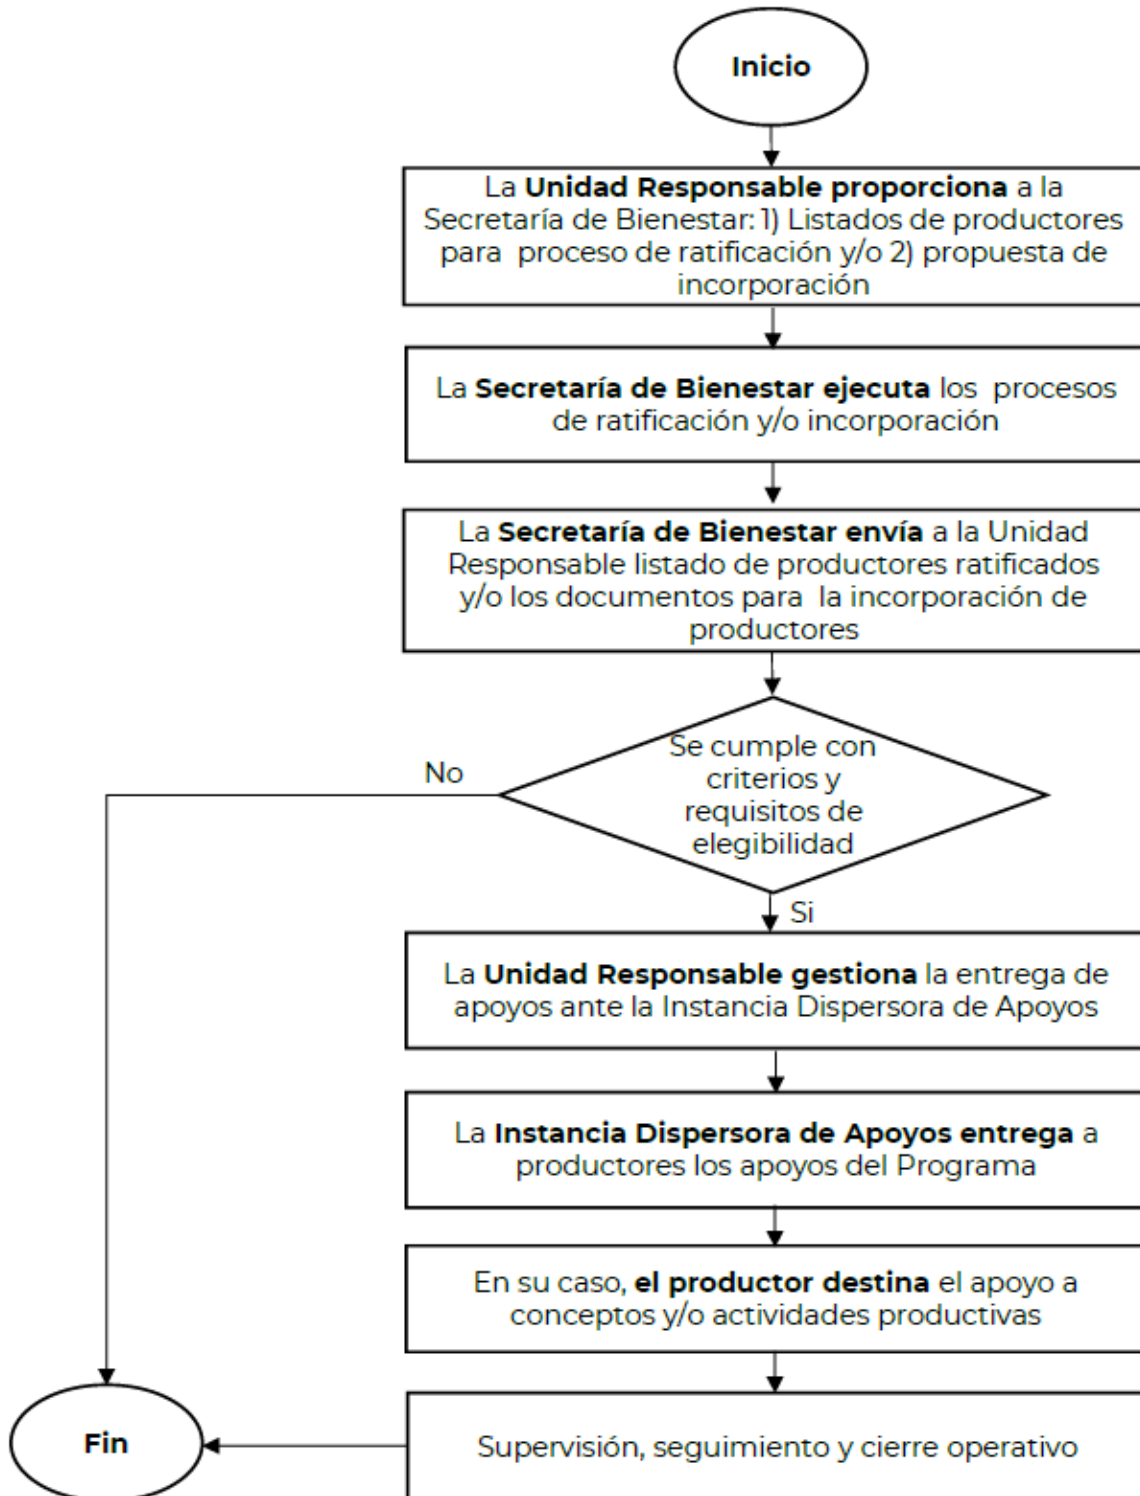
Inicio

La **Unidad Responsable proporciona** a la Secretaría de Bienestar: 1) Listados de productores para proceso de ratificación y/o 2) propuesta de incorporación

La **Secretaría de Bienestar ejecuta** los procesos de ratificación y/o incorporación

La **Secretaría de Bienestar envía** a la Unidad Responsable listado de productores ratificados y/o los documentos para la incorporación de productores

Se cumple con criterios y requisitos de elegibilidad

No

Si

La **Unidad Responsable gestiona** la entrega de apoyos ante la Instancia Dispersora de Apoyos

La **Instancia Dispersora de Apoyos entrega** a productores los apoyos del Programa

En su caso, **el productor destina** el apoyo a conceptos y/o actividades productivas

Supervisión, seguimiento y cierre operativo

Fin